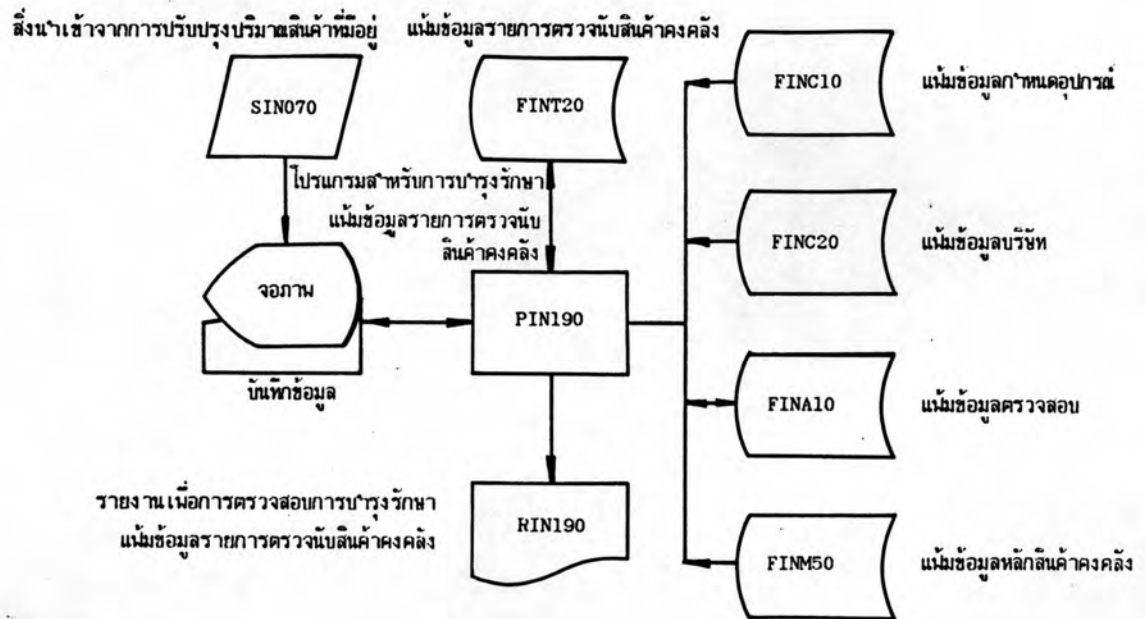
สิ่งนำเข้าจากการปรับปรุงปริมาณสินค้าที่มีอยู่

SIN070

แฟ้มข้อมูลรายการตรวจนับสินค้าคงคลัง

FINT20

FINC10

แฟ้มข้อมูลกำหนดอุปกรณ์

โปรแกรมสำหรับการบำรุงรักษาแฟ้มข้อมูลรายการตรวจนับสินค้าคงคลัง

FINC20

แฟ้มข้อมูลบริษัท

จอภาพ

PIN190

บันทึกข้อมูล

FINA10

แฟ้มข้อมูลตรวจสอบ

รายงานเพื่อการตรวจสอบการบำรุงรักษาแฟ้มข้อมูลรายการตรวจนับสินค้าคงคลัง

RIN190

FINM50

แฟ้มข้อมูลหลักสินค้าคงคลัง